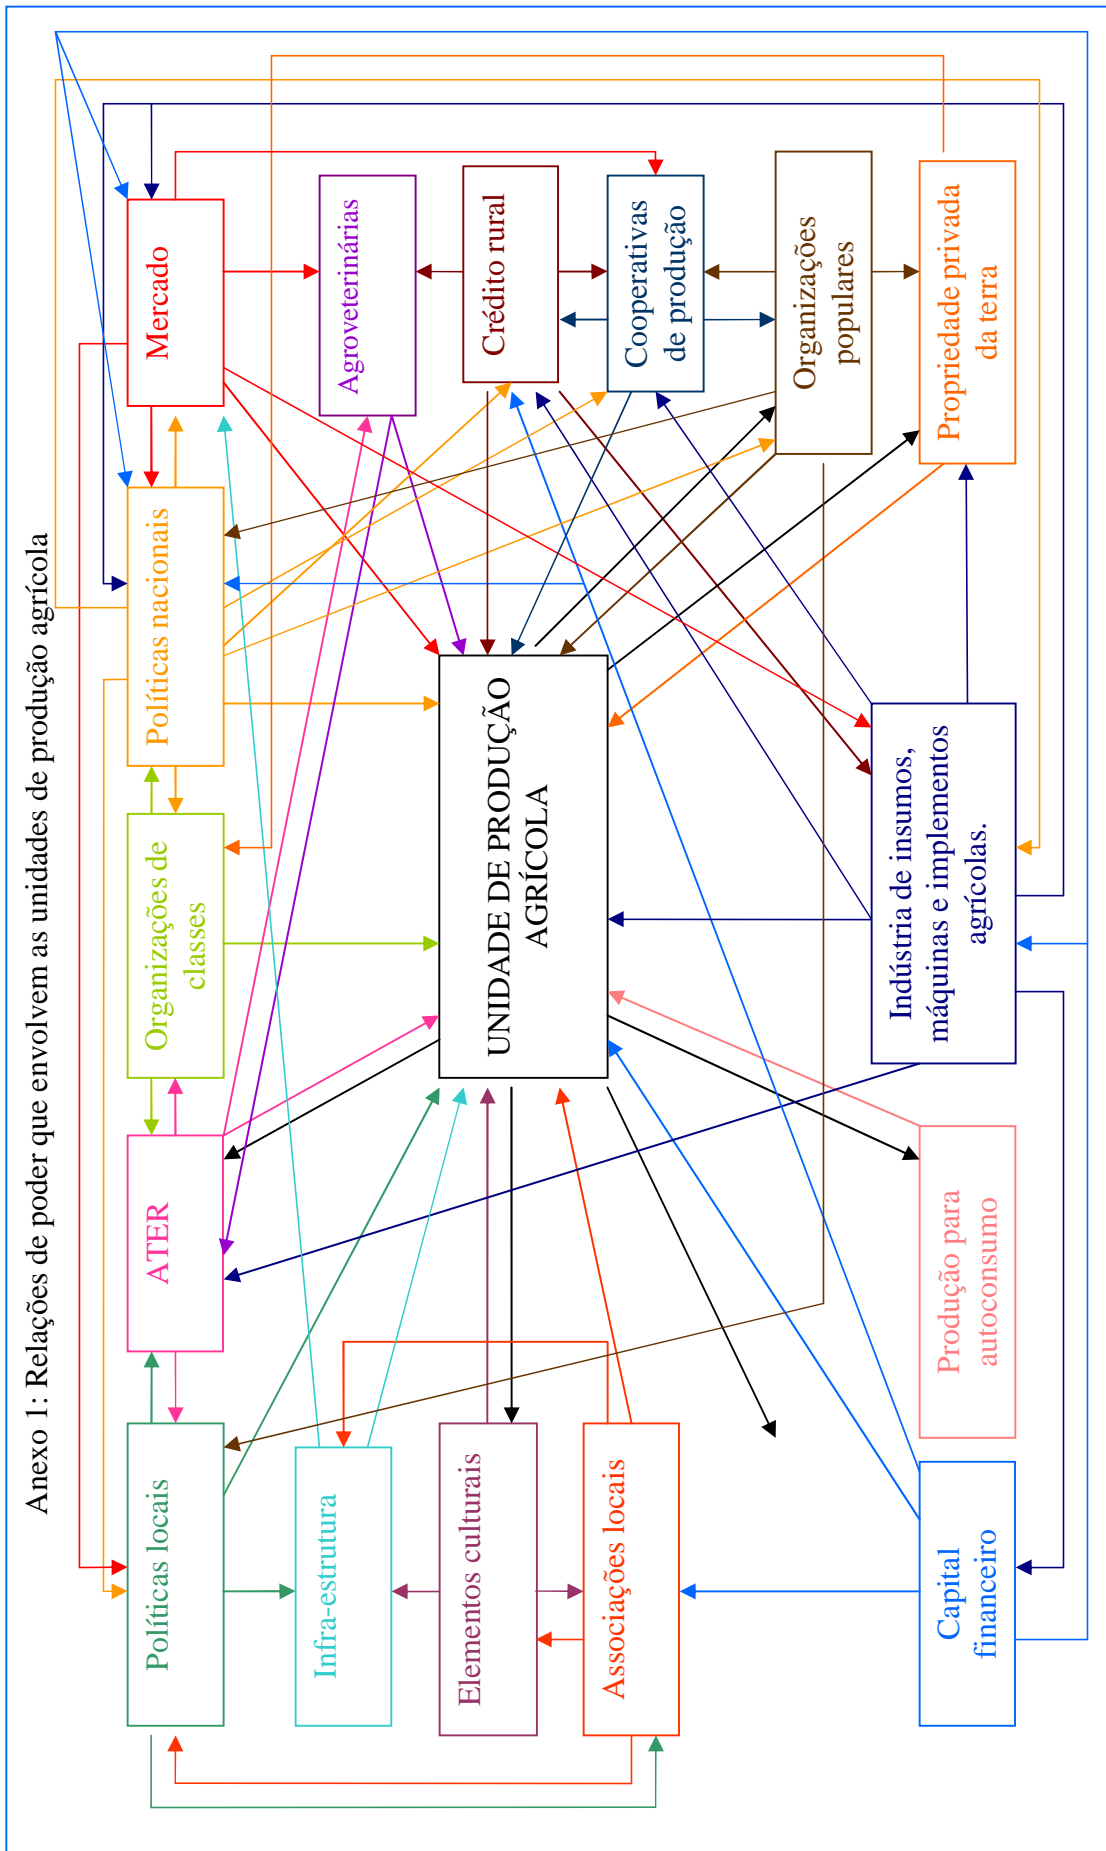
Anexo 1: Relações de poder que envolvem as unidades de produção agrícola

Mercado

Agroveterinárias

Crédito rural

Cooperativas de produção

Organizações populares

Propriedade privada da terra

Políticas nacionais

UNIDADE DE PRODUÇÃO AGRÍCOLA

Indústria de insumos, máquinas e implementos agrícolas.

Organizações de classes

ATER

Produção para autoconsumo

Políticas locais

Infra-estrutura

Elementos culturais

Associações locais

Capital financeiro